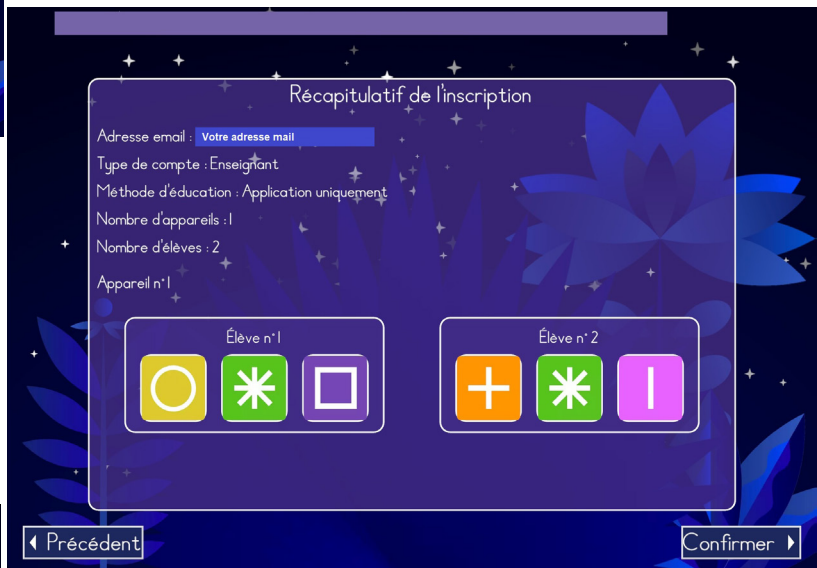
Récapitulatif de l'inscription

Adresse email : Votre adresse mail

Type de compte : Enseignant

Méthode d'éducation : Application uniquement

Nombre d'appareils : 1

Nombre d'élèves : 2

Appareil n°1

Élève n°1

Élève n°2

Précédent

Confirmer